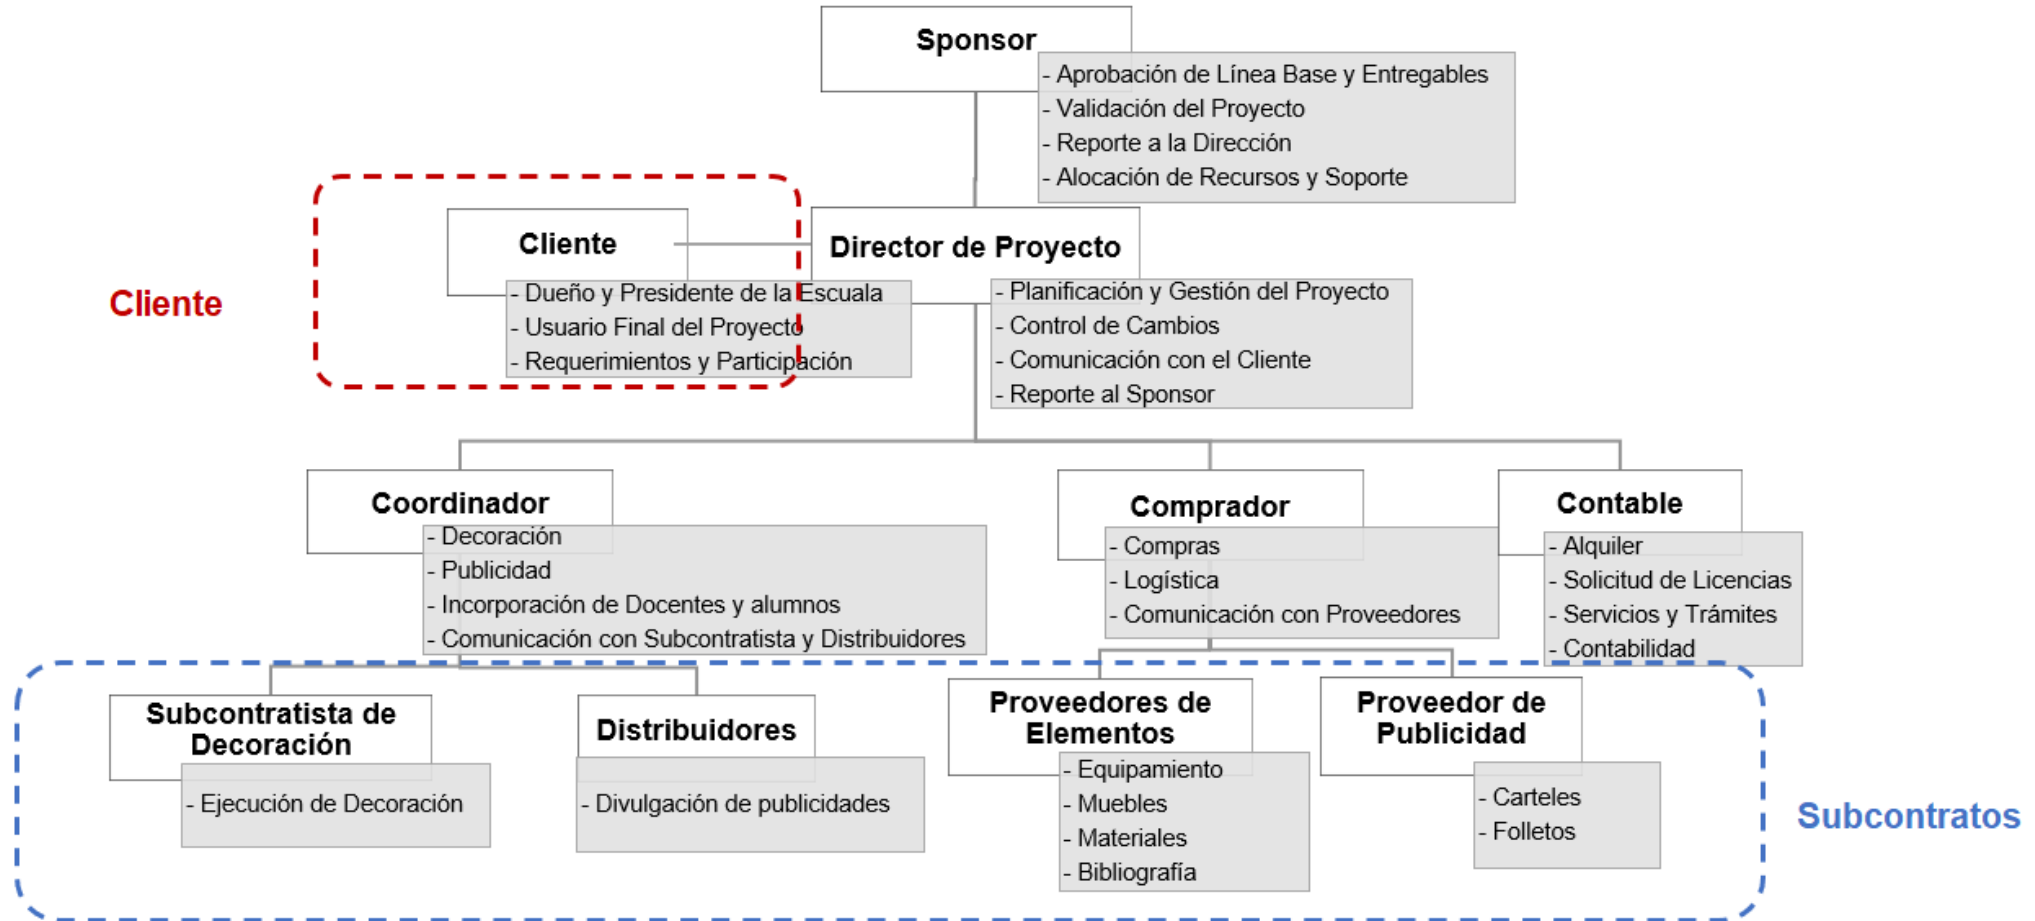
Sponsor
- Aprobación de Línea Base y Entregables
- Validación del Proyecto
- Reporte a la Dirección
- Alocación de Recursos y Soporte

Cliente

Cliente
- Dueño y Presidente de la Escuala
- Usuario Final del Proyecto
- Requerimientos y Participación

Director de Proyecto
- Planificación y Gestión del Proyecto
- Control de Cambios
- Comunicación con el Cliente
- Reporte al Sponsor

Coordinador
- Decoración
- Publicidad
- Incorporación de Docentes y alumnos
- Comunicación con Subcontratista y Distribuidores

Comprador
- Compras
- Logística
- Comunicación con Proveedores

Contable
- Alquiler
- Solicitud de Licencias
- Servicios y Trámites
- Contabilidad

Subcontratista de Decoración
- Ejecución de Decoración

Distribuidores
- Divulgación de publicidades

Proveedores de Elementos
- Equipamiento
- Muebles
- Materiales
- Bibliografía

Proveedor de Publicidad
- Carteles
- Folletos

Subcontratos